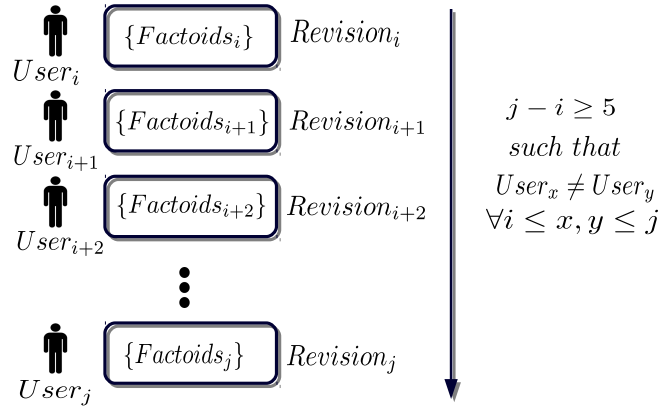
$\{Factoids_i\}$ $Revision_i$
$User_i$

$\{Factoids_{i+1}\}$ $Revision_{i+1}$
$User_{i+1}$

$\{Factoids_{i+2}\}$ $Revision_{i+2}$
$User_{i+2}$

$\{Factoids_j\}$ $Revision_j$
$User_j$

$j - i \geq 5$
$such\ that$
$User_x \neq User_y$
$\forall i \leq x, y \leq j$